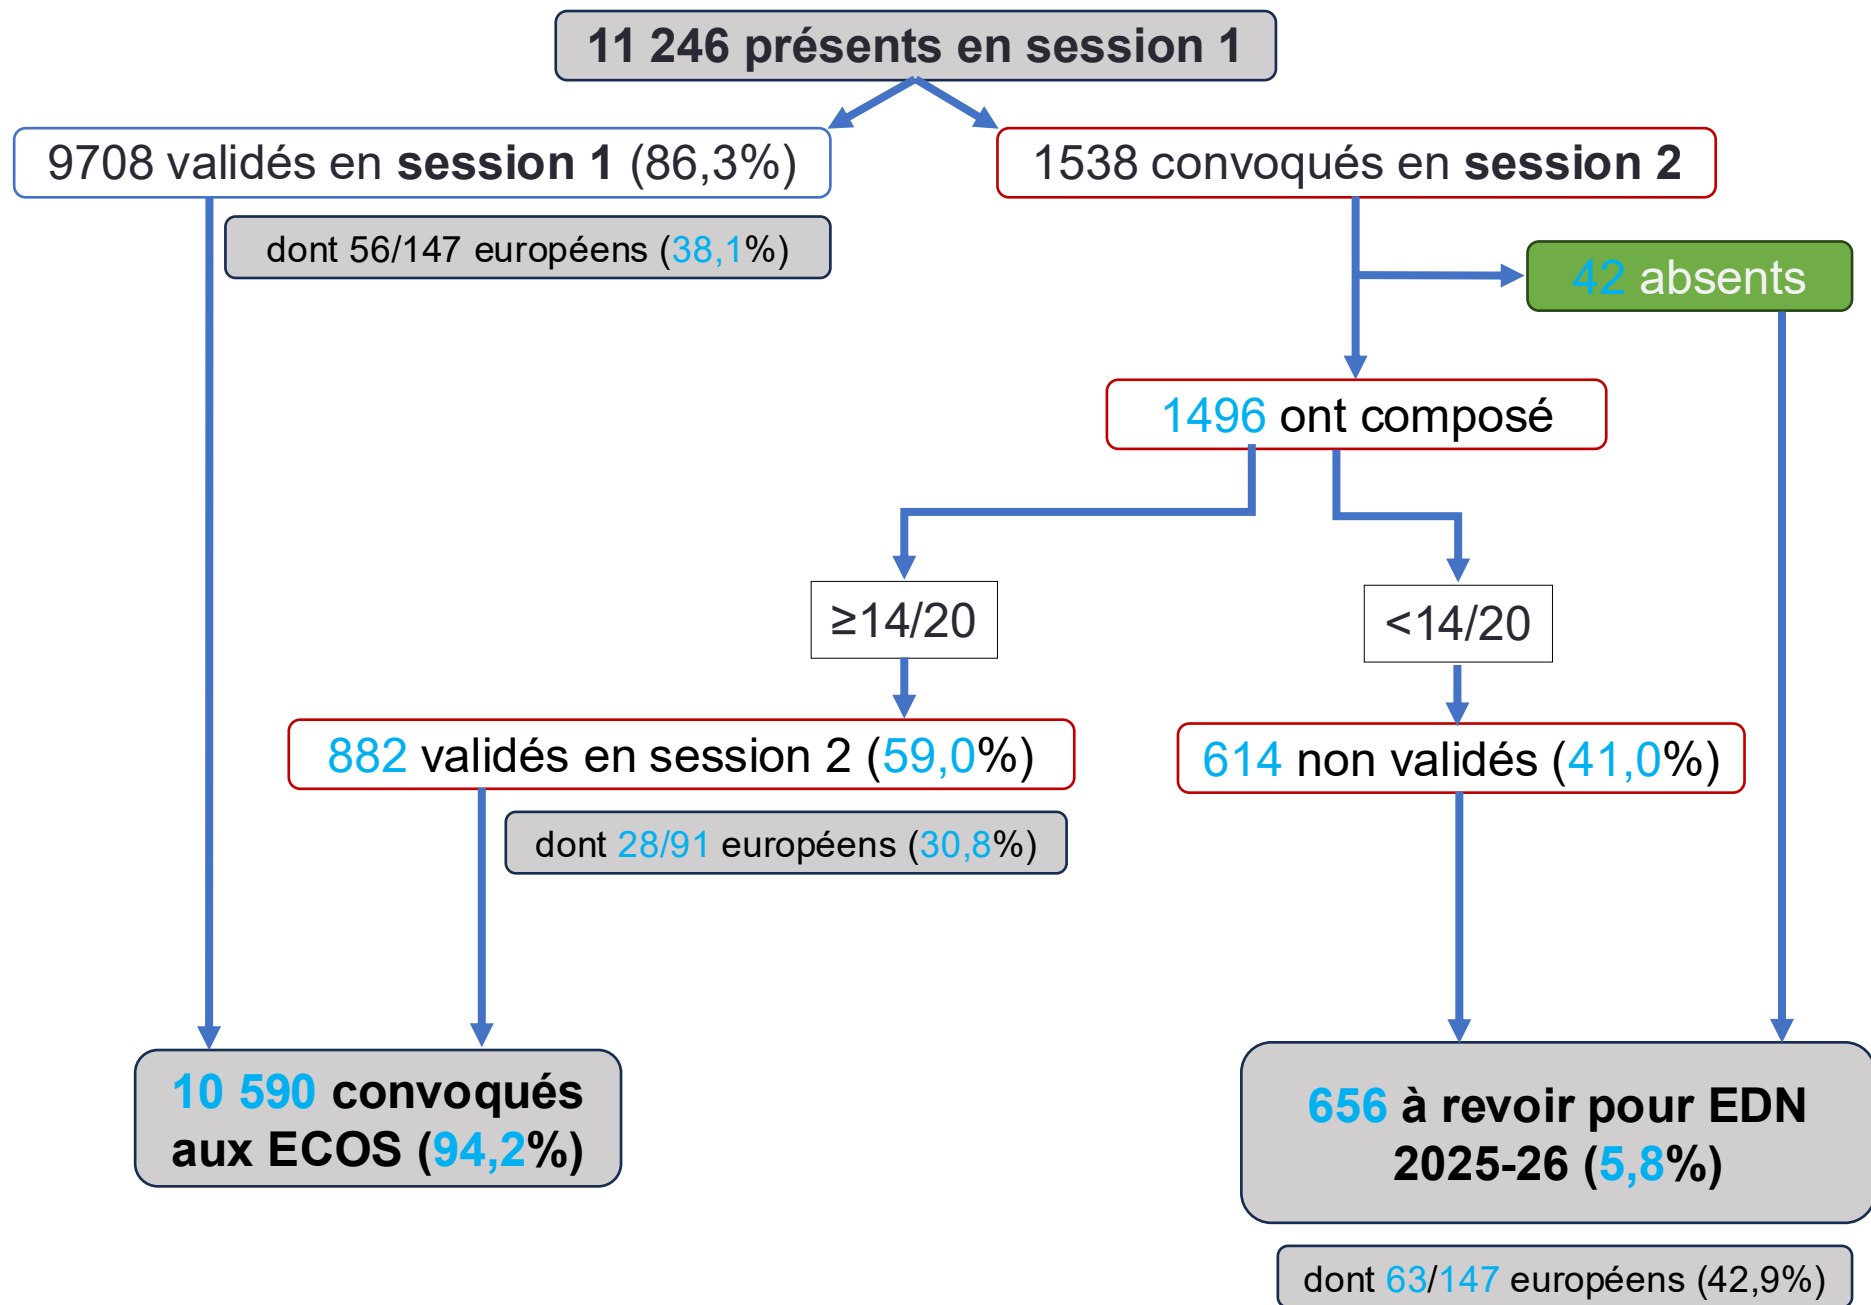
11 246 présents en session 1

9708 validés en **session 1** (86,3%)

dont 56/147 européens (38,1%)

1538 convoqués en **session 2**

42 absents

1496 ont composé

≥14/20

<14/20

882 validés en session 2 (59,0%)

dont 28/91 européens (30,8%)

614 non validés (41,0%)

10 590 convoqués aux ECOS (94,2%)

656 à revoir pour EDN 2025-26 (5,8%)

dont 63/147 européens (42,9%)